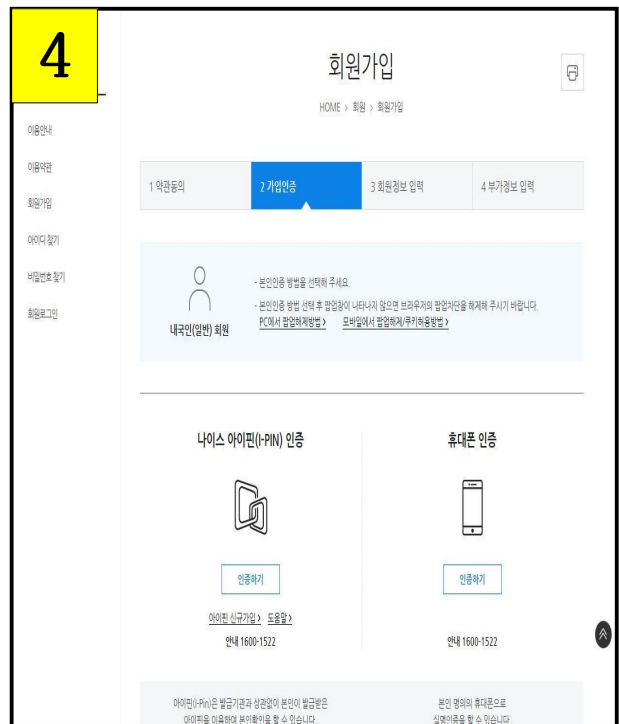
4

회원가입

HOME > 회원 > 회원가입

이용안내

이용약관

회원가입

아이디 찾기

비밀번호 찾기

회원로그인

1 약관동의

2 가입인증

3 회원정보 입력

4 부가정보 입력

내국인(일반) 회원

- 본인인증 방법을 선택해 주세요.

- 본인인증 방법 선택 후 팝업창이 나타나지 않으면 브라우저의 팝업차단을 해제해 주시기 바랍니다.

PC에서 팝업해제방법 > 모바일에서 팝업해제/쿠키허용방법 >

나이스 아이핀(I-PIN) 인증

인증하기

아이핀 신규가입 > 도움말 >

안내 1600-1522

휴대폰 인증

인증하기

안내 1600-1522

아이핀(I-Pin)은 발급기관과 상관없이 본인이 발급받은 아이핀을 이용하여 본인확인을 할 수 있습니다

본인 명의의 휴대폰으로 실명인증을 할 수 있습니다